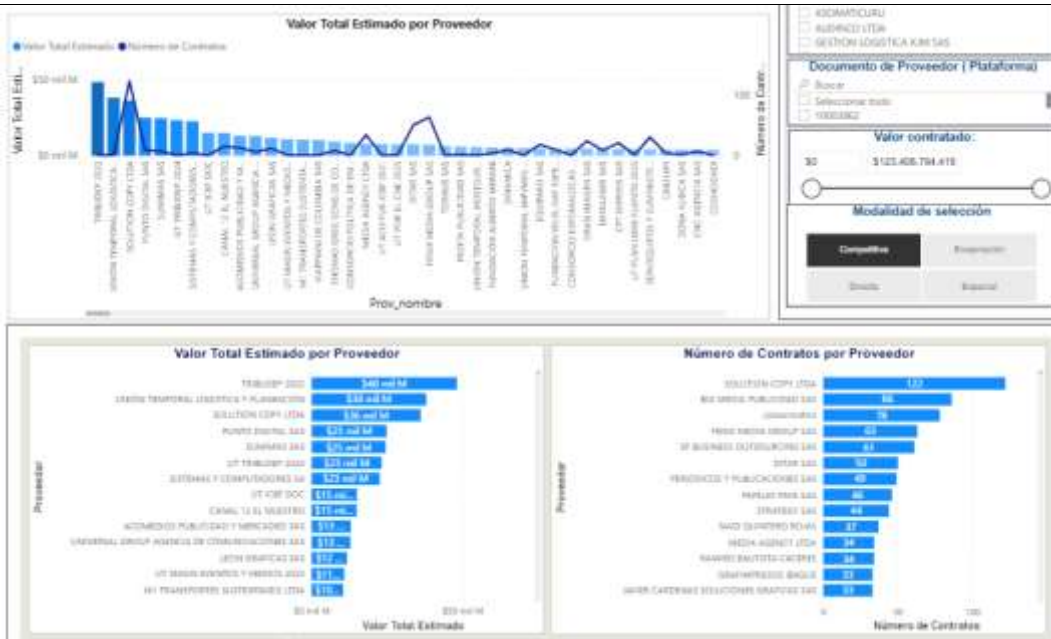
Valor Total Estimado por Proveedor

Valor Total Estimado  Número de Contratos

Valor Total Esti...

$50 mil M

$0 mil M

Número de Contr...

100

0

TRIBUDEP 2022
UNION TEMPORAL LOGISTICA
SOLUTION COPY LTDA
PUNTO DIGITAL SAS
SUMIMAS SAS
UT TRIBUDEP 2024
SISTEMAS Y COMPUTADORES
UT IOIP DOC
CANAL 13 EL NUESTRO
ACOMEDIOS PUBLICIDAD Y M...
UNIVERSAL GROUP AGENCIA
LEON GRAFICAS SAS
UT MAGIA EVENTOS Y MEDIOS
MI TRANSPORTES ELITESERVI
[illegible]
THOMAS GREG SONS DE CO
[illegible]
MEDIA AGENCY LTDA
UT ADVERSIS IOIP DOC
UT PUBLIC CM 2025
STAR SAS
FIDUX MEDIA GROUP SAS
TOMAS SAS
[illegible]
UNION TEMPORAL PROTOCOL
FUNDACION ALBERTO MERANI
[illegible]
UNION TEMPORAL IMPRIMIR
EDUPRINT SAS
FUNDACION EN EL SANT ESPE
CONSORCIO EDITORIALES
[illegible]
SIMULARE SAS
CPT SERVIS SAS
UT PUNTAREN FUENTES 2025
SERVIEQUIPOS Y SUMINIST
CAELUM
ZONA GLOBAL SAS
CRC AGENCIA SAS
CONVIDENT

Prov_nombre

KIOMATICURU
AUDINCO LTDA
GESTION LOGISTICA KIM SAS

Documento de Proveedor ( Plataforma)

Buscar

Seleccionar todo

10003862

Valor contratado:

$0

$123.408.794.415

Modalidad de selección

Competitiva

Excepción

Directa

Especial

Valor Total Estimado por Proveedor

Proveedor

TRIBUDEP 2022 | $40 mil M
UNION TEMPORAL LOGISTICA Y PLANEACION | $33 mil M
SOLUTION COPY LTDA | $30 mil M
PUNTO DIGITAL SAS | $23 mil M
SUMIMAS SAS | $23 mil M
UT TRIBUDEP 2024 | $23 mil M
SISTEMAS Y COMPUTADORES SA | $23 mil M
UT IOIP DOC | $13 mil...
CANAL 13 EL NUESTRO | $13 mil...
ACOMEDIOS PUBLICIDAD Y MERCADEO SAS | $13...
UNIVERSAL GROUP AGENCIA DE COMUNICACIONES SAS | $13...
LEON GRAFICAS SAS | $12...
UT MAGIA EVENTOS Y MEDIOS 2022 | $11...
MI TRANSPORTES ELITESERVI LTDA | $10...

$0 mil M

$50 mil M

Valor Total Estimado

Número de Contratos por Proveedor

Proveedor

SOLUTION COPY LTDA | 122
BIG MEDIA PUBLICIDAD SAS | 86
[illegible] | 78
FIDUX MEDIA GROUP SAS | 63
IT BUSINESS OUTSOURCING SAS | 61
STAR SAS | 52
PERIODICOS Y PUBLICACIONES SAS | 49
PAPELES PAVA SAS | 46
STRATEGY SAS | 44
NAGO QUINTERO ROJAS | 37
MEDIA AGENCY LTDA | 34
RAMIRO BAUTISTA CACERES | 34
GRAFIMPRESOS JBAGUE | 33
JAVIER CARDENAS SOLUCIONES GRAFICAS SAS | 33

0

50

100

Número de Contratos